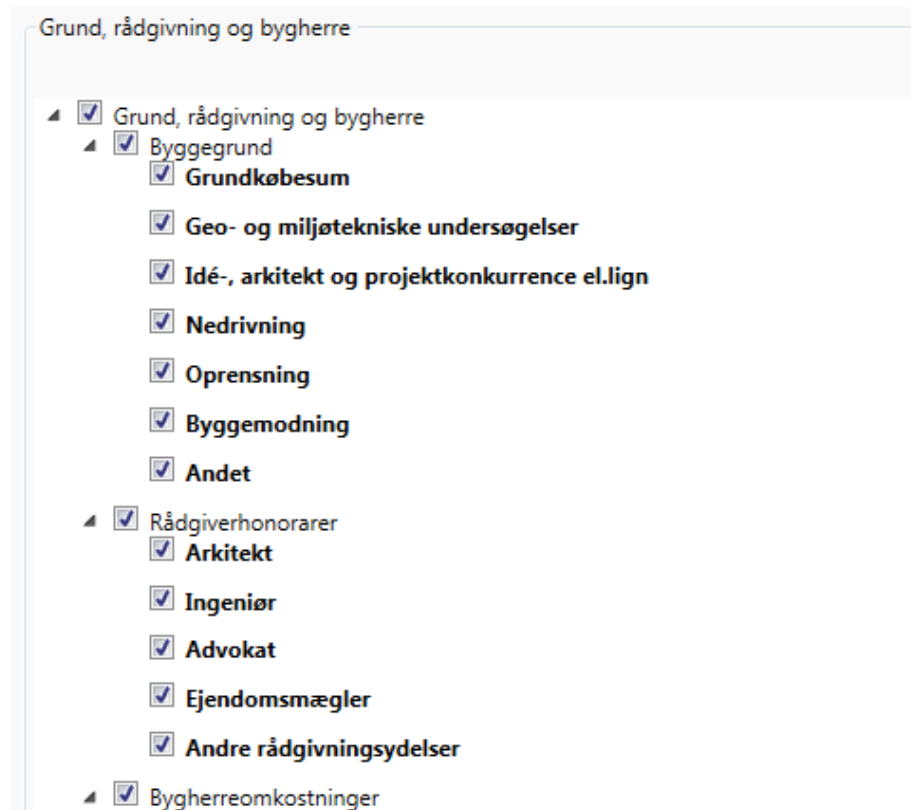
Grund, rådgivning og bygherre

Grund, rådgivning og bygherre
Byggegrund
Grundkøbesum
Geo- og miljøtekniske undersøgelser
Idé-, arkitekt og projektkonkurrence el.lign
Nedrivning
Oprensning
Byggemodning
Andet
Rådgiverhonorarer
Arkitekt
Ingeniør
Advokat
Ejendomsmægler
Andre rådgivningsydelser
Bygherreomkostninger